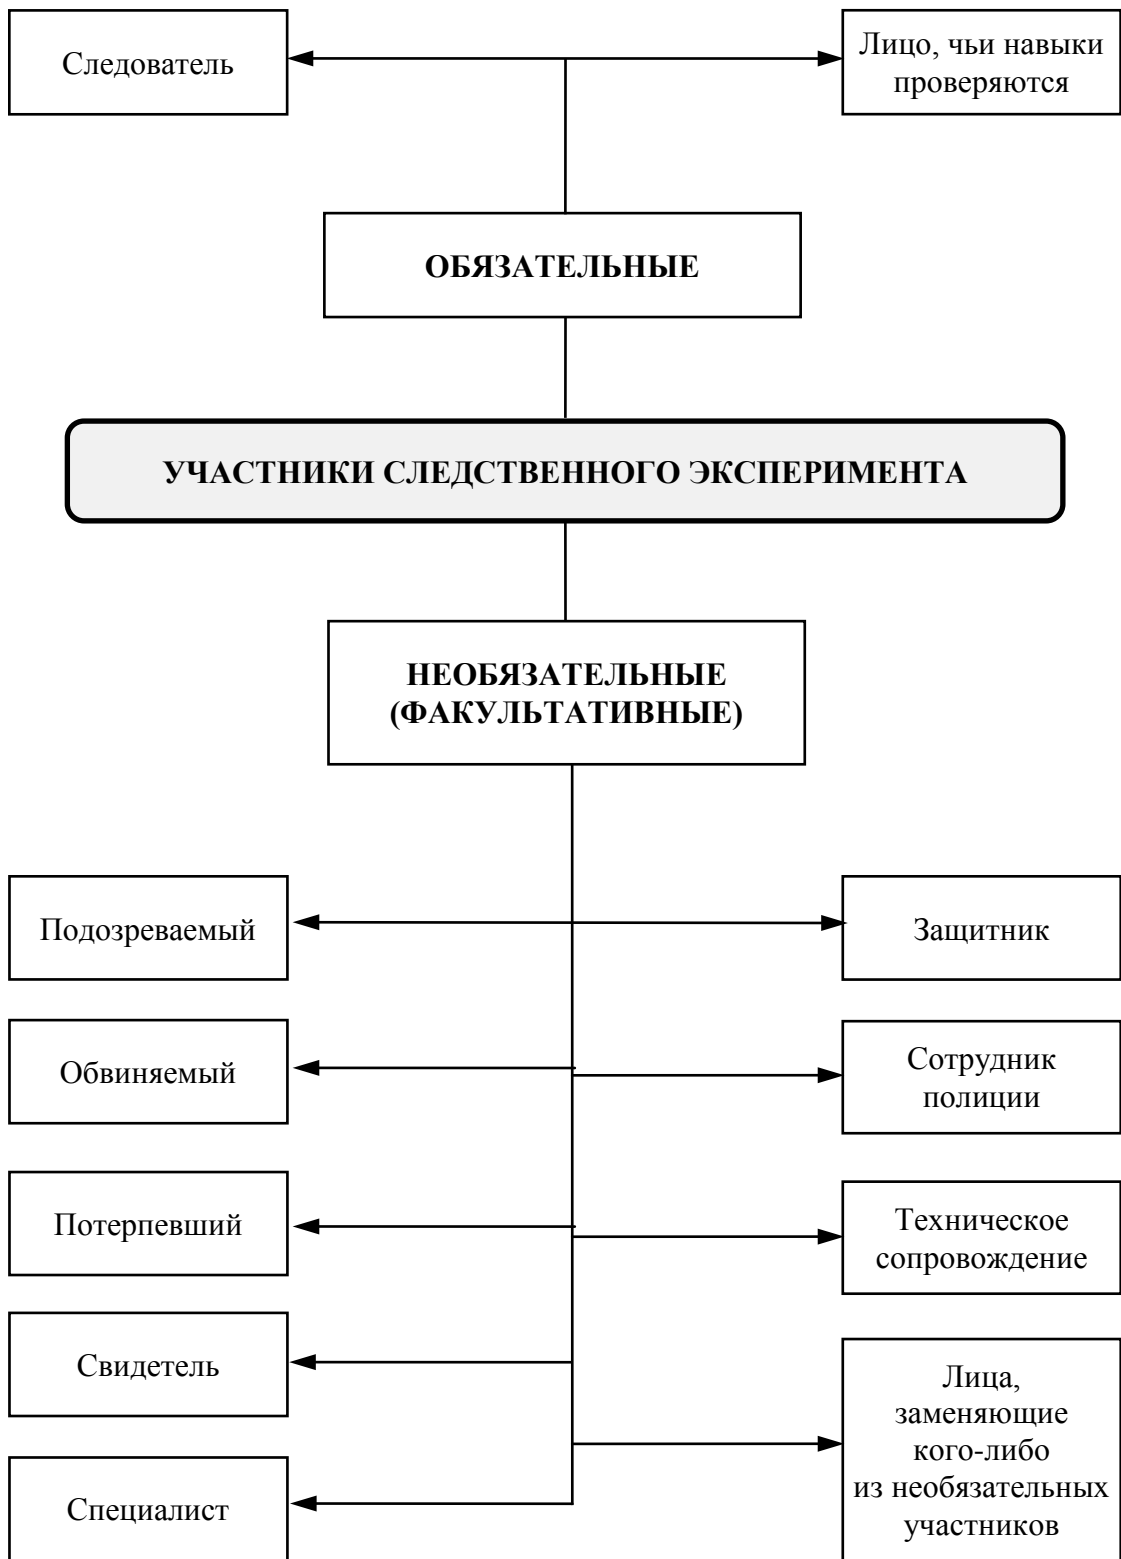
Следователь

Лицо, чьи навыки проверяются

ОБЯЗАТЕЛЬНЫЕ

УЧАСТНИКИ СЛЕДСТВЕННОГО ЭКСПЕРИМЕНТА

НЕОБЯЗАТЕЛЬНЫЕ (ФАКУЛЬТАТИВНЫЕ)

Подозреваемый

Защитник

Обвиняемый

Сотрудник полиции

Потерпевший

Техническое сопровождение

Свидетель

Лица, заменяющие кого-либо из необязательных участников

Специалист